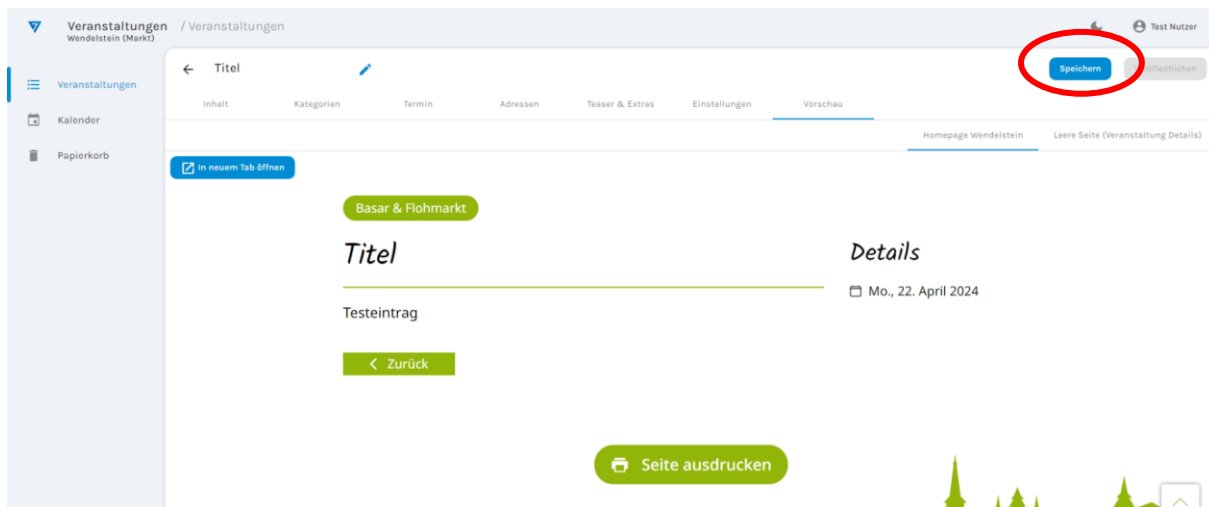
Veranstaltungen
Wendelstein (Markt)
/ Veranstaltungen

Test Nutzer

Veranstaltungen
Kalender
Papierkorb

Titel

Speichern
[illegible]öffentlichen

Inhalt
Kategorien
Termin
Adressen
Teaser & Extras
Einstellungen
Vorschau

Homepage Wendelstein
Leere Seite (Veranstaltung Details)

In neuem Tab öffnen

Basar & Flohmarkt

Titel

Testeintrag

Zurück

Details

Mo., 22. April 2024

Seite ausdrucken